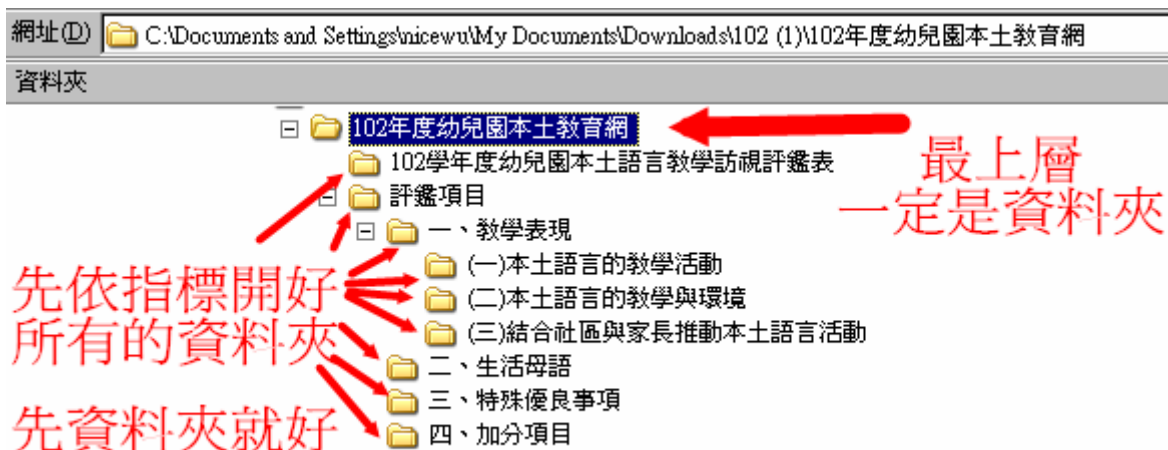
網址(D) C:\Documents and Settings\nicewu\My Documents\Downloads\102 (1)\102年度幼兒園本土教育網

資料夾

102年度幼兒園本土教育網

102學年度幼兒園本土語言教學訪視評鑑表

評鑑項目

一、教學表現

(一)本土語言的教學活動

(二)本土語言的教學與環境

(三)結合社區與家長推動本土語言活動

二、生活母語

三、特殊優良事項

四、加分項目

最上層
一定是資料夾

先依指標開好
所有的資料夾

先資料夾就好